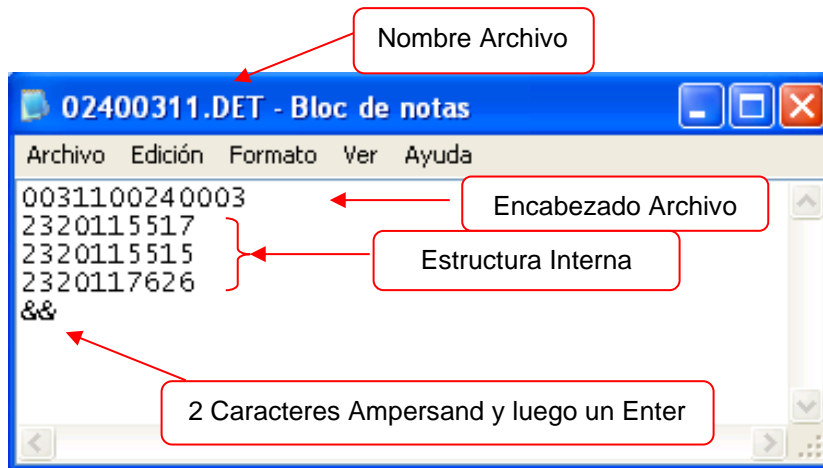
Nombre Archivo

02400311.DET - Bloc de notas

Archivo Edición Formato Ver Ayuda

0031100240003
2320115517
2320115515
2320117626
&&

Encabezado Archivo

Estructura Interna

2 Caracteres Ampersand y luego un Enter